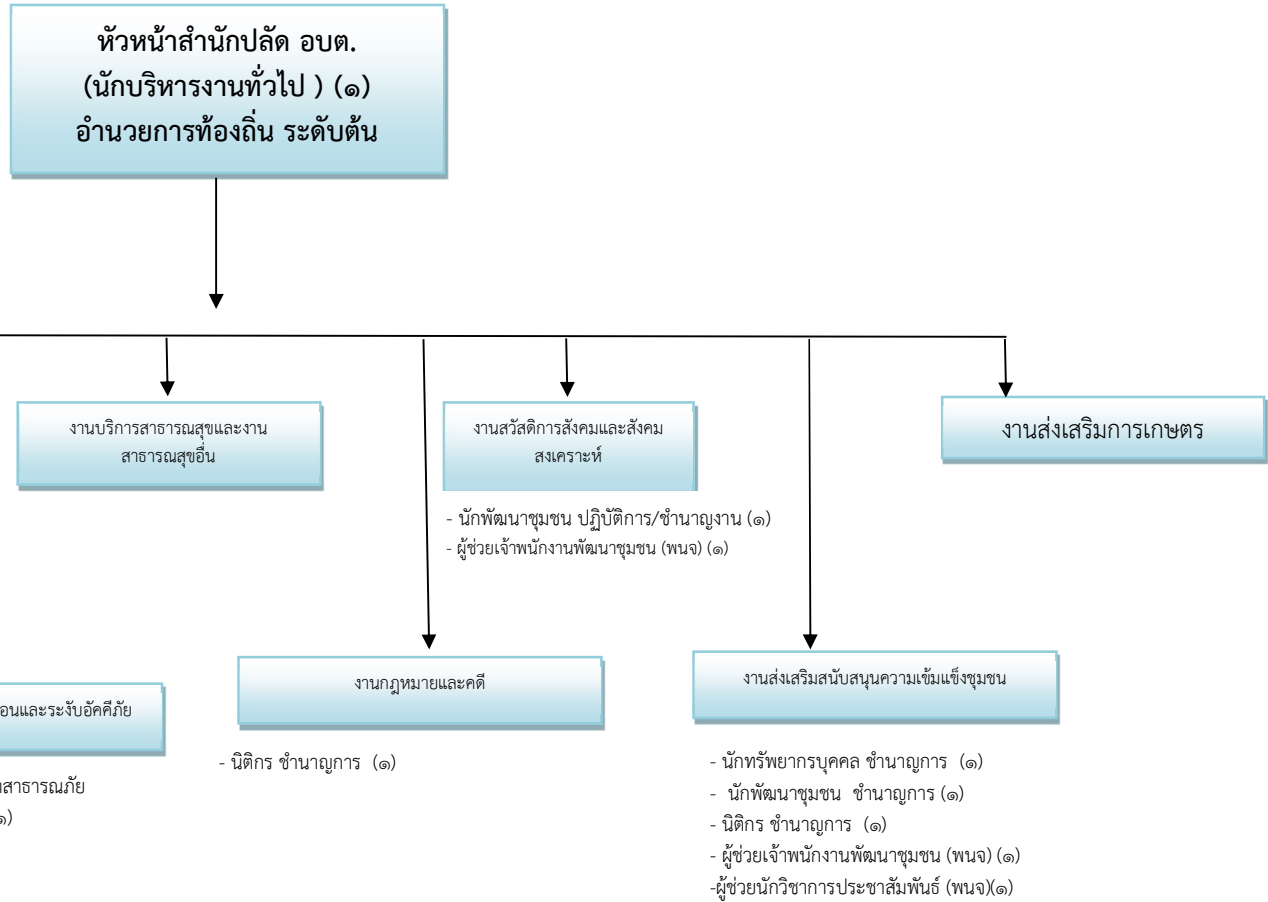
หัวหน้าสำนักปลัด อบต.
(นักบริหารงานทั่วไป ) (๑)
อำนวยการท้องถิ่น ระดับต้น

งานบริการสาธารณสุขและงานสาธารณสุขอื่น

งานสวัสดิการสังคมและสังคมสงเคราะห์

- นักพัฒนาชุมชน ปฏิบัติการ/ชำนาญงาน (๑)
- ผู้ช่วยเจ้าพนักงานพัฒนาชุมชน (พนจ) (๑)

งานส่งเสริมการเกษตร

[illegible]อนและระงับอัคคีภัย

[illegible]สาธารณภัย
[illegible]๑)

งานกฎหมายและคดี

- นิติกร ชำนาญการ (๑)

งานส่งเสริมสนับสนุนความเข้มแข็งชุมชน

- นักทรัพยากรบุคคล ชำนาญการ (๑)
- นักพัฒนาชุมชน ชำนาญการ (๑)
- นิติกร ชำนาญการ (๑)
- ผู้ช่วยเจ้าพนักงานพัฒนาชุมชน (พนจ) (๑)
-ผู้ช่วยนักวิชาการประชาสัมพันธ์ (พนจ)(๑)